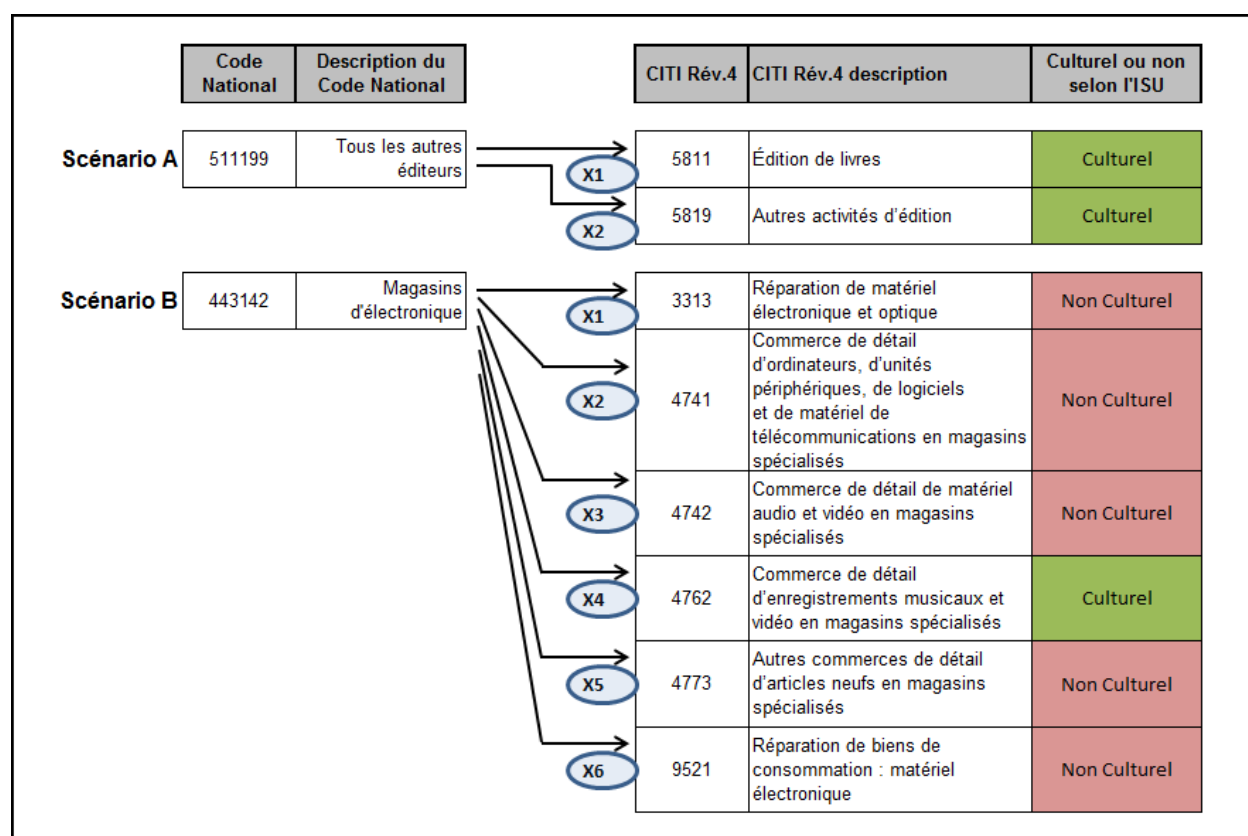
| Code National | Description du Code National |
|---|---|
| 511199 | Tous les autres éditeurs |
| 443142 | Magasins d'électronique |

| CITI Rév.4 | CITI Rév.4 description | Culturel ou non selon l'ISU |
|---|---|---|
| 5811 | Édition de livres | Culturel |
| 5819 | Autres activités d'édition | Culturel |
| 3313 | Réparation de matériel électronique et optique | Non Culturel |
| 4741 | Commerce de détail d'ordinateurs, d'unités périphériques, de logiciels et de matériel de télécommunications en magasins spécialisés | Non Culturel |
| 4742 | Commerce de détail de matériel audio et vidéo en magasins spécialisés | Non Culturel |
| 4762 | Commerce de détail d'enregistrements musicaux et vidéo en magasins spécialisés | Culturel |
| 4773 | Autres commerces de détail d'articles neufs en magasins spécialisés | Non Culturel |
| 9521 | Réparation de biens de consommation : matériel électronique | Non Culturel |

Scénario A
X1
X2

Scénario B
X1
X2
X3
X4
X5
X6